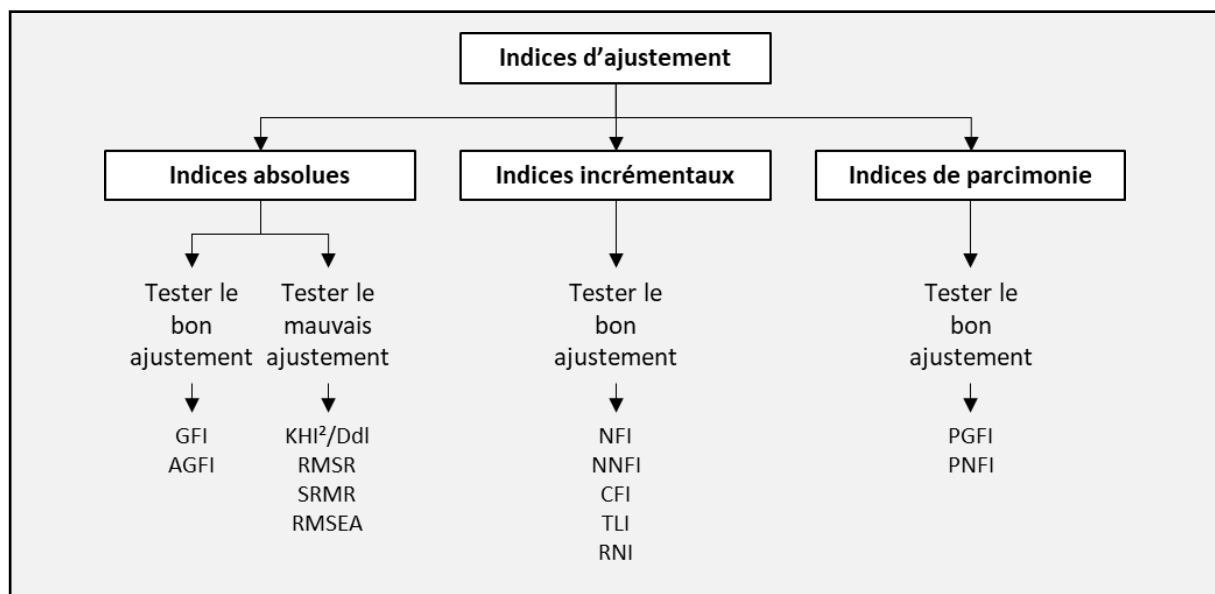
Indices d’ajustement

Indices absolues

Indices incrémentaux

Indices de parcimonie

Tester le bon ajustement

GFI
AGFI

Tester le mauvais ajustement

KHI²/Ddl
RMSR
SRMR
RMSEA

Tester le bon ajustement

NFI
NNFI
CFI
TLI
RNI

Tester le bon ajustement

PGFI
PNFI